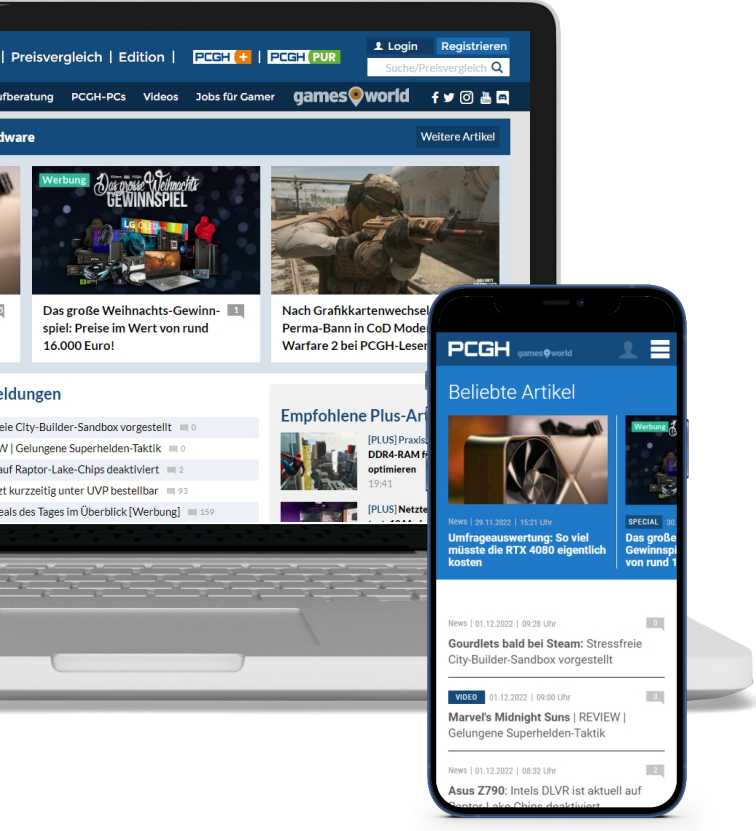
| Preisvergleich | Edition | PCGH + | PCGH PUR

Login Registrieren

Suche/Preisvergleich

ufberatung PCGH-PCs Videos Jobs für Gamer gamesworld

dware

Weitere Artikel

Werbung Das große Weihnachts GEWINNSPIEL

Das große Weihnachts-Gewinnspiel: Preise im Wert von rund 16.000 Euro!

1

Nach Grafikkartenwechsel Perma-Bann in CoD Modern Warfare 2 bei PCGH-Leser

eldungen

eie City-Builder-Sandbox vorgestellt 0

W | Gelungene Superhelden-Taktik 0

auf Raptor-Lake-Chips deaktiviert 2

zt kurzzeitig unter UVP bestellbar 93

eals des Tages im Überblick [Werbung] 159

Empfohlene Plus-Ar

[PLUS] Praxis DDR4-RAM fü optimieren 19:41

[PLUS] Netzte

PCGH gamesworld

Beliebte Artikel

Werbung

News | 29.11.2022 | 15:21 Uhr

Umfrageauswertung: So viel müsste die RTX 4080 eigentlich kosten

SPECIAL 30.

Das große Gewinnspi von rund 1

News | 01.12.2022 | 09:28 Uhr 0

Gourdlets bald bei Steam: Stressfreie City-Builder-Sandbox vorgestellt

VIDEO 01.12.2022 | 09:00 Uhr 0

Marvel's Midnight Suns | REVIEW | Gelungene Superhelden-Taktik

News | 01.12.2022 | 08:32 Uhr 2

Asus Z790: Intels DLVR ist aktuell auf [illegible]